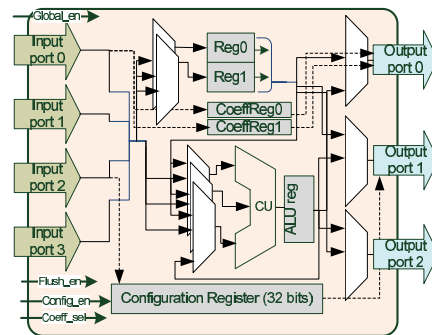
Global_en
Input port 0
Input port 1
Input port 2
Input port 3
Reg0
Reg1
CoeffReg0
CoeffReg1
CU
ALU reg
Output port 0
Output port 1
Output port 2
Flush_en
Config_en
Coeff_sel
Configuration Register (32 bits)